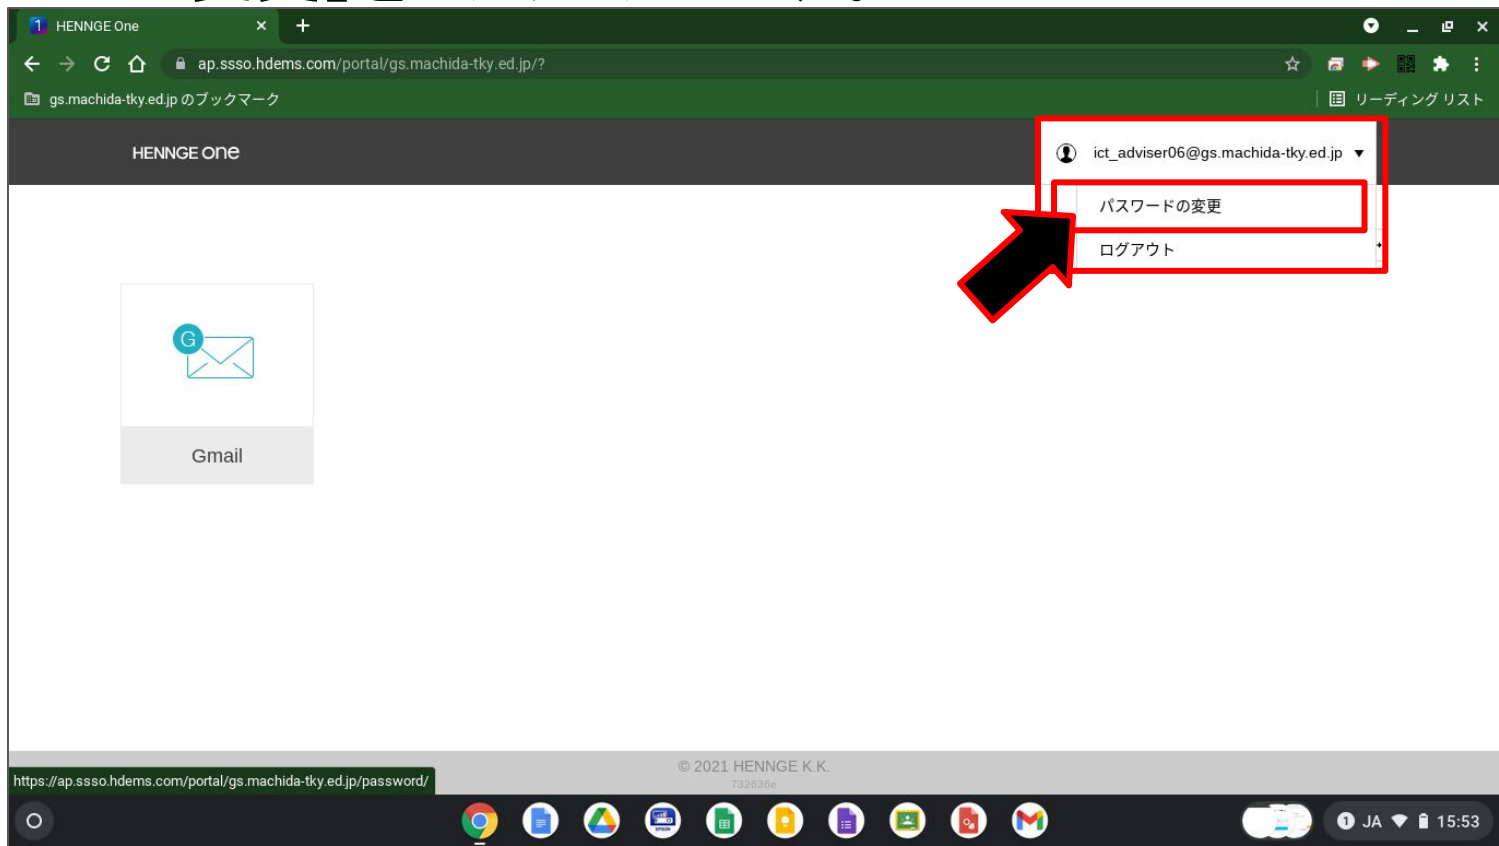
HENNGE One

ap.ssso.hdems.com/portal/gs.machida-tky.ed.jp/?

gs.machida-tky.ed.jp のブックマーク

リーディング リスト

HENNGE One

ict_adviser06@gs.machida-tky.ed.jp

パスワードの変更

ログアウト

G

Gmail

© 2021 HENNGE K.K.

732636e

https://ap.ssso.hdems.com/portal/gs.machida-tky.ed.jp/password/

JA 15:53